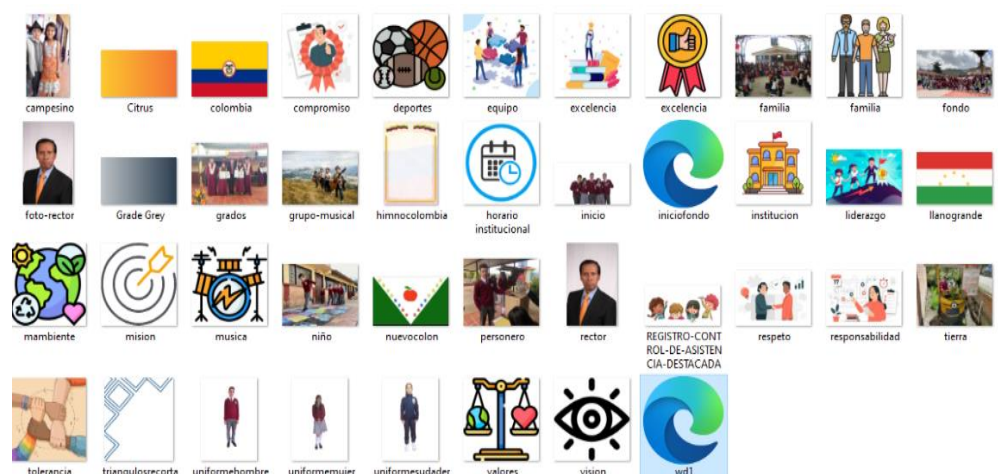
campesino Citrus colombia compromiso deportes equipo excelencia excelencia familia familia fondo

foto-rector Grade Grey grados grupo-musical himnocolombia horario institucional inicio iniciofondo institucion liderazgo llanogrande

mambiente mision musica niño nuevocolon personero rector REGISTRO-CONTROL-DE-ASISTENCIA-DESTACADA respeto responsabilidad tierra

tolerancia triangulosrecorta uniformehombre uniformemujer uniformesudader valores vision wd1